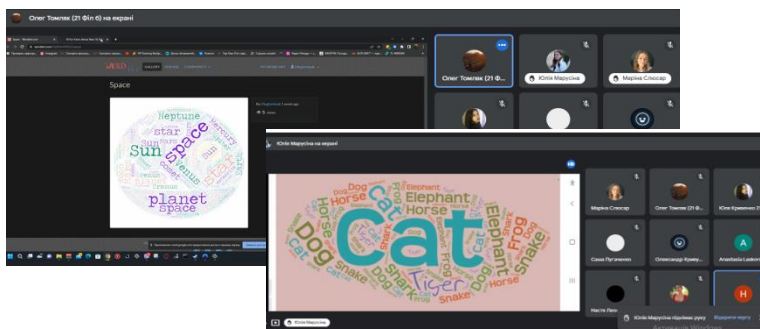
Олег Томляк (21 Філ б) на екрані

Space

Neptune
star
Mercury
Sun
space
Venus
planet
space

Олег Томляк (21 Ф...
Юлія Марусіна
Марина Слюсар

Юлія Марусіна на екрані

Cat
Dog
Elephant
Horse
Snake
Frog
Shark
Tiger
Cat
Dog
Horse
Snake

Марина Слюсар
Олег Томляк (21 Ф...
Юля Кривенко (21...
Саша Пугаченко
Олександр Кривц...
Anastasia Lasko...
Настя Лис...
Юлія Марусіна
Юлія Марусіна підіймає руку
Відкрити чергу